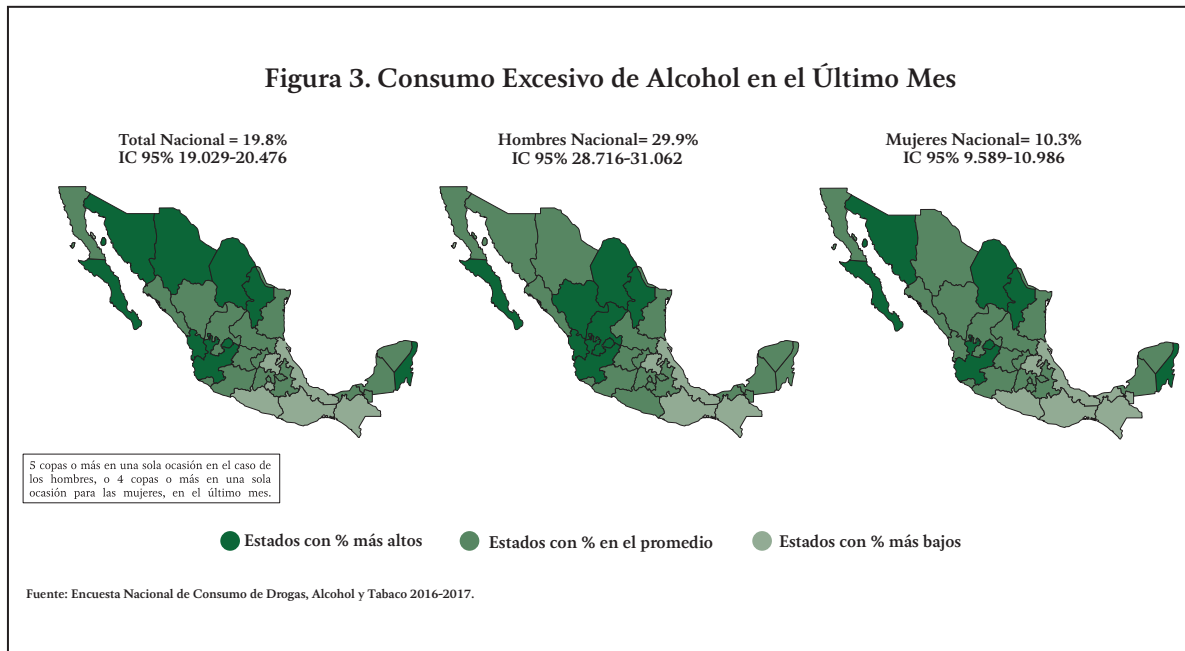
Figura 3. Consumo Excesivo de Alcohol en el Último Mes

Total Nacional = 19.8%
IC 95% 19.029-20.476

Hombres Nacional= 29.9%
IC 95% 28.716-31.062

Mujeres Nacional= 10.3%
IC 95% 9.589-10.986

5 copas o más en una sola ocasión en el caso de los hombres, o 4 copas o más en una sola ocasión para las mujeres, en el último mes.

Estados con % más altos
Estados con % en el promedio
Estados con % más bajos

Fuente: Encuesta Nacional de Consumo de Drogas, Alcohol y Tabaco 2016-2017.